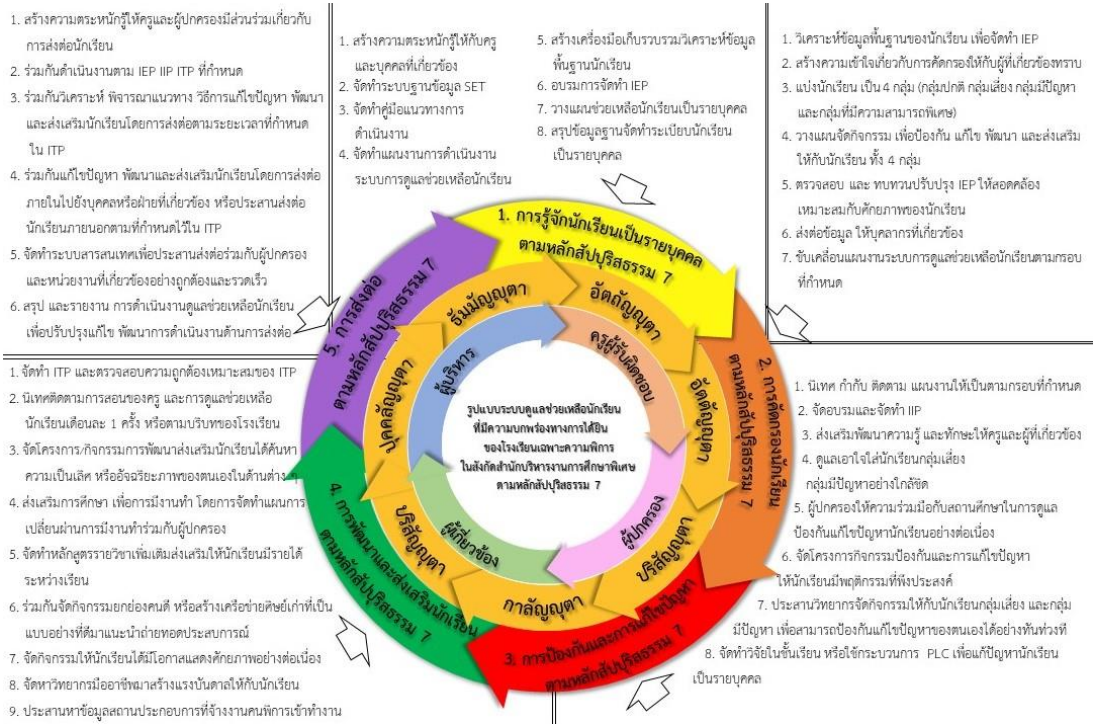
1. สร้างความตระหนักรู้ให้ครูและผู้ปกครองมีส่วนร่วมเกี่ยวกับการส่งต่อนักเรียน
2. ร่วมกันดำเนินงานตาม IEP IIP ITP ที่กำหนด
3. ร่วมกันวิเคราะห์ พิจารณาแนวทาง วิธีการแก้ไขปัญหา พัฒนา และส่งเสริมนักเรียนโดยการส่งต่อตามระยะเวลาที่กำหนดใน ITP
4. ร่วมกันแก้ไขปัญหา พัฒนาและส่งเสริมนักเรียนโดยการส่งต่อภายในไปยังบุคคลหรือฝ่ายที่เกี่ยวข้อง หรือประสานส่งต่อนักเรียนภายนอกตามที่กำหนดไว้ใน ITP
5. จัดทำระบบสารสนเทศเพื่อประสานส่งต่อร่วมกับผู้ปกครองและหน่วยงานที่เกี่ยวข้องอย่างถูกต้องและรวดเร็ว
6. สรุป และรายงาน การดำเนินงานดูแลช่วยเหลือนักเรียนเพื่อปรับปรุงแก้ไข พัฒนาการดำเนินงานด้านการส่งต่อ

1. สร้างความตระหนักรู้ให้กับครูและบุคคลที่เกี่ยวข้อง
2. จัดทำระบบฐานข้อมูล SET
3. จัดทำคู่มือแนวทางการดำเนินงาน
4. จัดทำแผนงานการดำเนินงานระบบการดูแลช่วยเหลือนักเรียน

5. สร้างเครื่องมือเก็บรวบรวม/วิเคราะห์ข้อมูลพื้นฐานนักเรียน
6. อบรมการจัดทำ IEP
7. วางแผนช่วยเหลือนักเรียนเป็นรายบุคคล
8. สรุปข้อมูลฐานจัดทำระเบียนนักเรียนเป็นรายบุคคล

1. วิเคราะห์ข้อมูลพื้นฐานของนักเรียน เพื่อจัดทำ IEP
2. สร้างความเข้าใจเกี่ยวกับการคัดกรองให้กับผู้ที่เกี่ยวข้องทราบ
3. แบ่งนักเรียน เป็น 4 กลุ่ม (กลุ่มปกติ กลุ่มเสี่ยง กลุ่มมีปัญหา และกลุ่มที่มีความสามารถพิเศษ)
4. วางแผนจัดกิจกรรม เพื่อป้องกัน แก้ไข พัฒนา และส่งเสริมให้กับนักเรียน ทั้ง 4 กลุ่ม
5. ตรวจสอบ และ ทบทวนปรับปรุง IEP ให้สอดคล้องเหมาะสมกับศักยภาพของนักเรียน
6. ส่งต่อข้อมูล ให้บุคลากรที่เกี่ยวข้อง
7. ขับเคลื่อนแผนงานระบบการดูแลช่วยเหลือนักเรียนตามกรอบที่กำหนด

1. การรู้จักนักเรียนเป็นรายบุคคล ตามหลักสัปปุริสธรรม 7
2. การคัดกรองนักเรียน ตามหลักสัปปุริสธรรม 7
3. การป้องกันและการแก้ไขปัญหา ตามหลักสัปปุริสธรรม 7
4. การพัฒนาและส่งเสริมนักเรียน ตามหลักสัปปุริสธรรม 7
5. การส่งต่อ ตามหลักสัปปุริสธรรม 7

ธัมมัญญุตา
อัตถัญญุตา
อัตตัญญุตา
ปริสัญญุตา
กาลัญญุตา
ปริสัญญุตา
ปุคคลัญญุตา

ผู้บริหาร
ครูผู้รับผิดชอบ
ผู้ปกครอง
ผู้เกี่ยวข้อง

รูปแบบระบบดูแลช่วยเหลือนักเรียนที่มีความบกพร่องทางการได้ยินของโรงเรียนเฉพาะความพิการในสังกัดสำนักบริหารงานการศึกษาพิเศษตามหลักสัปปุริสธรรม 7

1. จัดทำ ITP และตรวจสอบความถูกต้องเหมาะสมของ ITP
2. นิเทศติดตามการสอนของครู และการดูแลช่วยเหลือนักเรียนเดือนละ 1 ครั้ง หรือตามบริบทของโรงเรียน
3. จัดโครงการ/กิจกรรมการพัฒนาส่งเสริมนักเรียนได้ค้นหาความเป็นเลิศ หรืออัจฉริยภาพของตนเองในด้านต่างๆ
4. ส่งเสริมการศึกษา เพื่อการมีงานทำ โดยการจัดทำแผนการเปลี่ยนผ่านการมีงานทำร่วมกับผู้ปกครอง
5. จัดทำหลักสูตรรายวิชาเพิ่มเติมส่งเสริมให้นักเรียนมีรายได้ระหว่างเรียน
6. ร่วมกันจัดกิจกรรมยกย่องคนดี หรือสร้างเครือข่ายศิษย์เก่าที่เป็นแบบอย่างที่ดีมาแนะนำถ่ายทอดประสบการณ์
7. จัดกิจกรรมให้นักเรียนได้มีโอกาสแสดงศักยภาพอย่างต่อเนื่อง
8. จัดหาวิทยากรมีอาชีพมาสร้างแรงบันดาลใจให้กับนักเรียน
9. ประสานหาข้อมูลสถานประกอบการที่จ้างงานคนพิการเข้าทำงาน

1. นิเทศ กำกับ ติดตาม แผนงานให้เป็นตามกรอบที่กำหนด
2. จัดอบรมและจัดทำ IIP
3. ส่งเสริมพัฒนาความรู้ และทักษะให้ครูและผู้ที่เกี่ยวข้อง
4. ดูแลเอาใจใส่นักเรียนกลุ่มเสี่ยง กลุ่มมีปัญหาอย่างใกล้ชิด
5. ผู้ปกครองให้ความร่วมมือกับสถานศึกษาในการดูแลป้องกันแก้ไขปัญหานักเรียนอย่างต่อเนื่อง
6. จัดโครงการกิจกรรมป้องกันและการแก้ไขปัญหาให้นักเรียนมีพฤติกรรมที่พึงประสงค์
7. ประสานวิทยากรจัดกิจกรรมให้กับนักเรียนกลุ่มเสี่ยง และกลุ่มมีปัญหา เพื่อสามารถป้องกันแก้ไขปัญหาของตนเองได้อย่างทันท่วงที
8. จัดทำวิจัยในชั้นเรียน หรือใช้กระบวนการ PLC เพื่อแก้ปัญหานักเรียนเป็นรายบุคคล